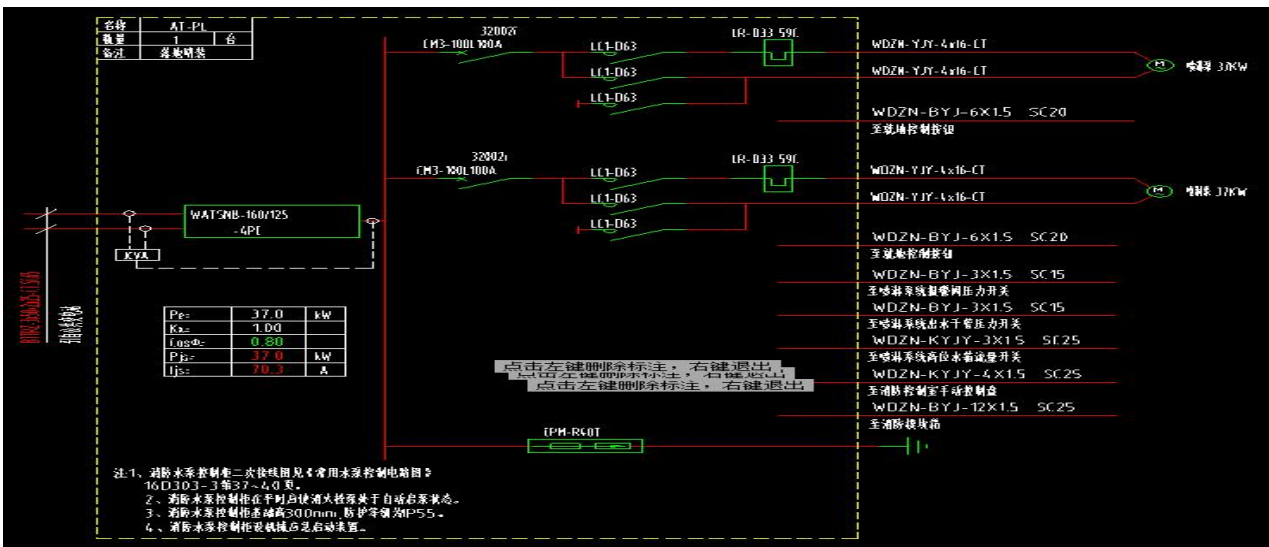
| 名称 | AT-PL | |
|---|---|---|
| 数量 | 1 | 台 |
| 备注 | 落地明装 | |

32002r
CM3-100L 100A
LL1-D63
LL1-D63
LL1-D63
LR-D33 59C
WDZN-YJY-4x16-CT
WDZN-YJY-4x16-CT
喷淋泵 37KW
WDZN-BYJ-6X1.5 SC20
至就地控制按钮

32002r
CM3-100L 100A
LL1-D63
LL1-D63
LL1-D63
LR-D33 59C
WDZN-YJY-4x16-CT
WDZN-YJY-4x16-CT
喷淋泵 37KW

WATSNB-160/125 -4PI
KYA

WDZN-BYJ-6X1.5 SC20
至就地控制按钮
WDZN-BYJ-3X1.5 SC15
至喷淋系统报警阀压力开关
WDZN-BYJ-3X1.5 SC15
至喷淋系统出水干管压力开关
WDZN-KYJY-3X1.5 SC25
至喷淋系统高位水箱流量开关
WDZN-KYJY-4X1.5 SC25
至消防控制室手动控制盘
WDZN-BYJ-12X1.5 SC25
至消防模块箱

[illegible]
引自柴发配电

| Pe= | 37.0 | kW |
|---|---|---|
| Kx= | 1.00 | |
| Cosφ= | 0.80 | |
| Pjs= | 37.0 | kW |
| Ijs= | 70.3 | A |

点击左键删除标注，右键退出
点击左键删除标注，右键退出
点击左键删除标注，右键退出

EPM-R60T

注1、消防水泵控制柜二次接线图见《常用水泵控制电路图》16D303-3第37~40页。
2、消防水泵控制柜在平时应使消火栓泵处于自动启泵状态。
3、消防水泵控制柜基础高300mm,防护等级为IP55。
4、消防水泵控制柜设机械应急启动装置。